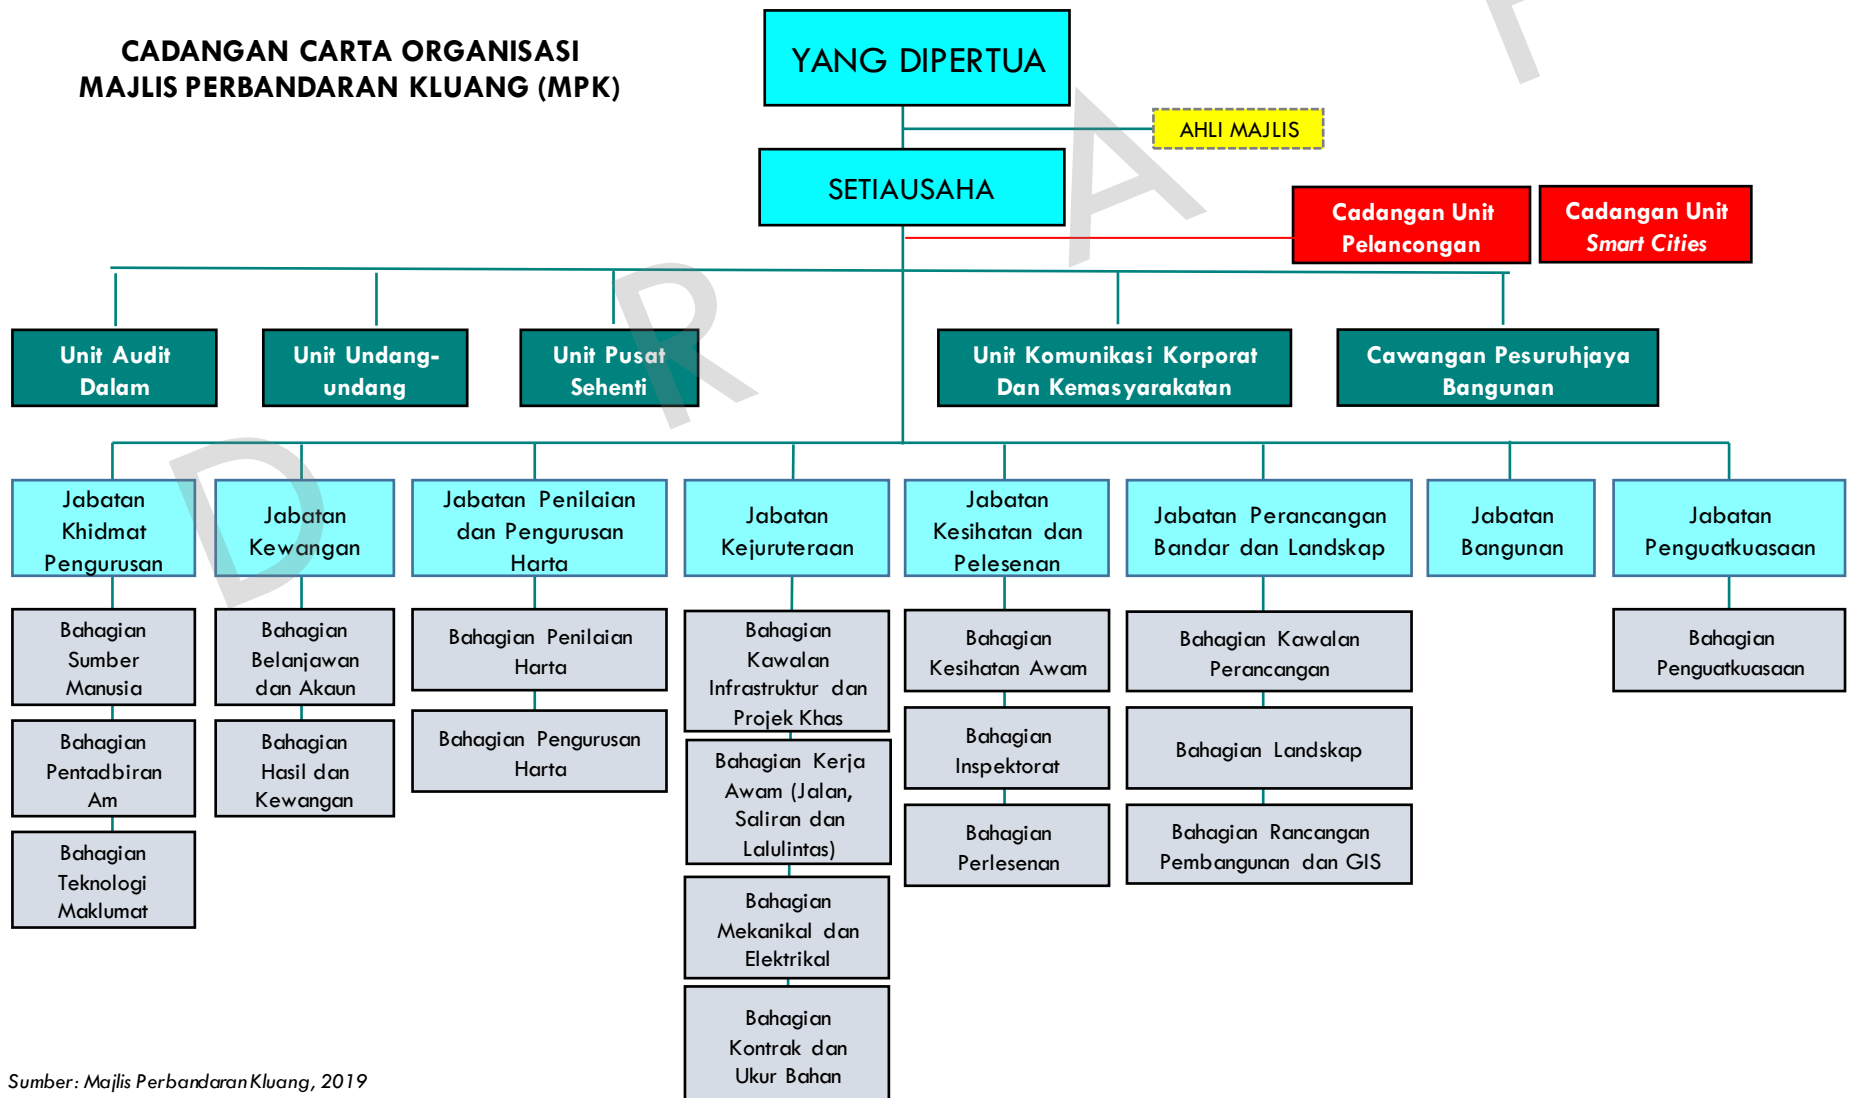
CADANGAN CARTA ORGANISASI
MAJLIS PERBANDARAN KLUANG (MPK)

YANG DIPERTUA

AHLI MAJLIS

SETIAUSAHA

Cadangan Unit Pelancongan

Cadangan Unit *Smart Cities*

Unit Audit Dalam

Unit Undang-undang

Unit Pusat Sehenti

Unit Komunikasi Korporat Dan Kemasyarakatan

Cawangan Pesuruhjaya Bangunan

Jabatan Khidmat Pengurusan

Bahagian Sumber Manusia

Bahagian Pentadbiran Am

Bahagian Teknologi Maklumat

Jabatan Kewangan

Bahagian Belanjawan dan Akaun

Bahagian Hasil dan Kewangan

Jabatan Penilaian dan Pengurusan Harta

Bahagian Penilaian Harta

Bahagian Pengurusan Harta

Jabatan Kejuruteraan

Bahagian Kawalan Infrastruktur dan Projek Khas

Bahagian Kerja Awam (Jalan, Saliran dan Lalulintas)

Bahagian Mekanikal dan Elektrikal

Bahagian Kontrak dan Ukur Bahan

Jabatan Kesihatan dan Pelesenan

Bahagian Kesihatan Awam

Bahagian Inspektorat

Bahagian Perlesenan

Jabatan Perancangan Bandar dan Landskap

Bahagian Kawalan Perancangan

Bahagian Landskap

Bahagian Rancangan Pembangunan dan GIS

Jabatan Bangunan

Jabatan Penguatkuasaan

Bahagian Penguatkuasaan

DRAFT

*Sumber: Majlis Perbandaran Kluang, 2019*